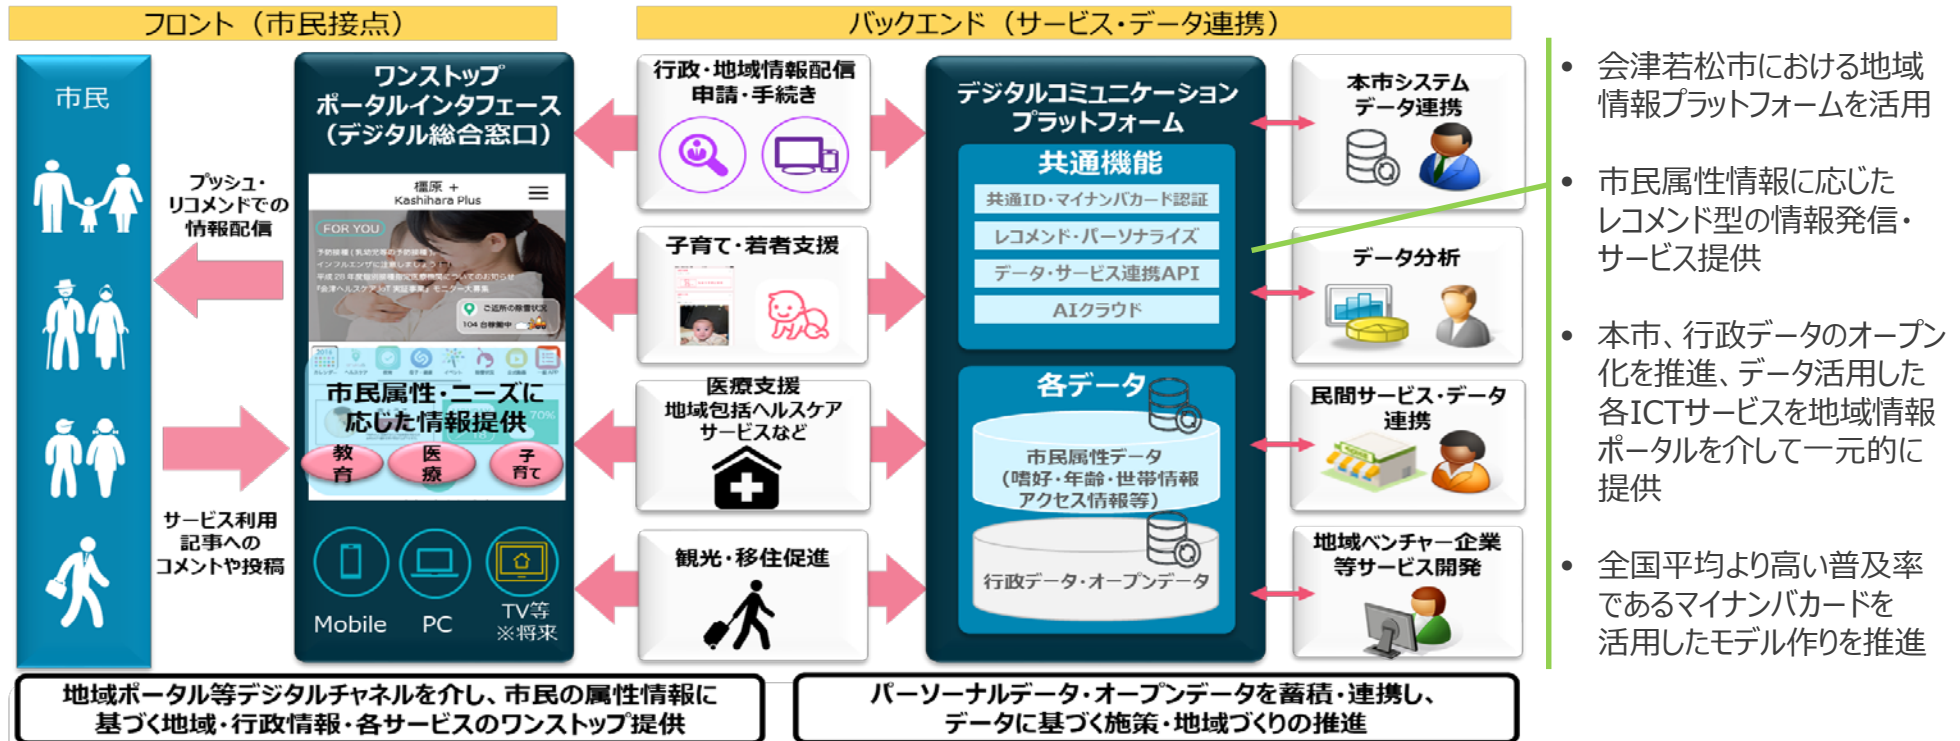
フロント（市民接点）

バックエンド（サービス・データ連携）

市民

プッシュ・リコメンドでの情報配信

サービス利用記事へのコメントや投稿

ワンストップポータルインタフェース（デジタル総合窓口）

橿原 + Kashihara Plus

FOR YOU

市民属性・ニーズに応じた情報提供

教育

医療

子育て

Mobile

PC

TV等 ※将来

行政・地域情報配信 申請・手続き

子育て・若者支援

医療支援 地域包括ヘルスケアサービスなど

観光・移住促進

デジタルコミュニケーションプラットフォーム

共通機能

共通ID・マイナンバーカード認証

レコメンド・パーソナライズ

データ・サービス連携API

AIクラウド

各データ

市民属性データ（嗜好・年齢・世帯情報 アクセス情報等）

行政データ・オープンデータ

本市システム データ連携

データ分析

民間サービス・データ連携

地域ベンチャー企業等サービス開発

• 会津若松市における地域情報プラットフォームを活用

• 市民属性情報に応じたレコメンド型の情報発信・サービス提供

• 本市、行政データのオープン化を推進、データ活用した各ICTサービスを地域情報ポータルを介して一元的に提供

• 全国平均より高い普及率であるマイナンバカードを活用したモデル作りを推進

地域ポータル等デジタルチャネルを介し、市民の属性情報に基づく地域・行政情報・各サービスのワンストップ提供

パーソーナルデータ・オープンデータを蓄積・連携し、データに基づく施策・地域づくりの推進